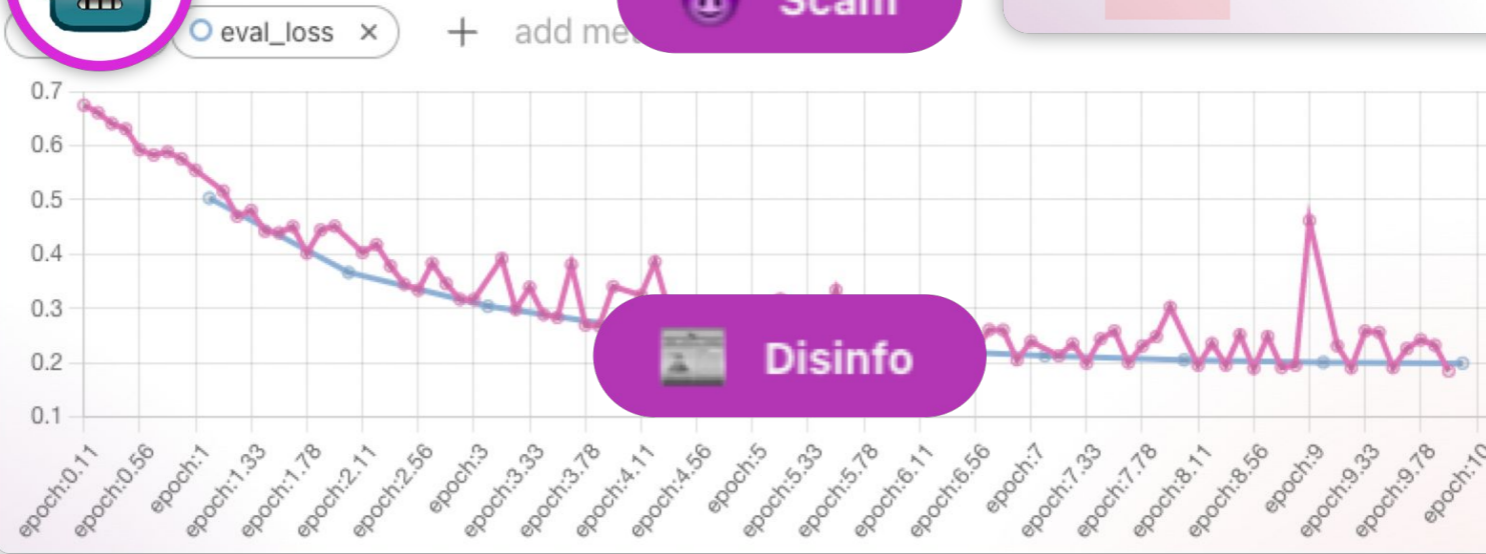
eval_loss ×

+ add me

Scam

0.7
0.6
0.5
0.4
0.3
0.2
0.1

Disinfo

epoch:0.11
epoch:0.56
epoch:1
epoch:1.33
epoch:1.78
epoch:2.11
epoch:2.56
epoch:3
epoch:3.33
epoch:3.78
epoch:4.11
epoch:4.56
epoch:5
epoch:5.33
epoch:5.78
epoch:6.11
epoch:6.56
epoch:7
epoch:7.33
epoch:7.78
epoch:8.11
epoch:8.56
epoch:9
epoch:9.33
epoch:9.78
epoch:10